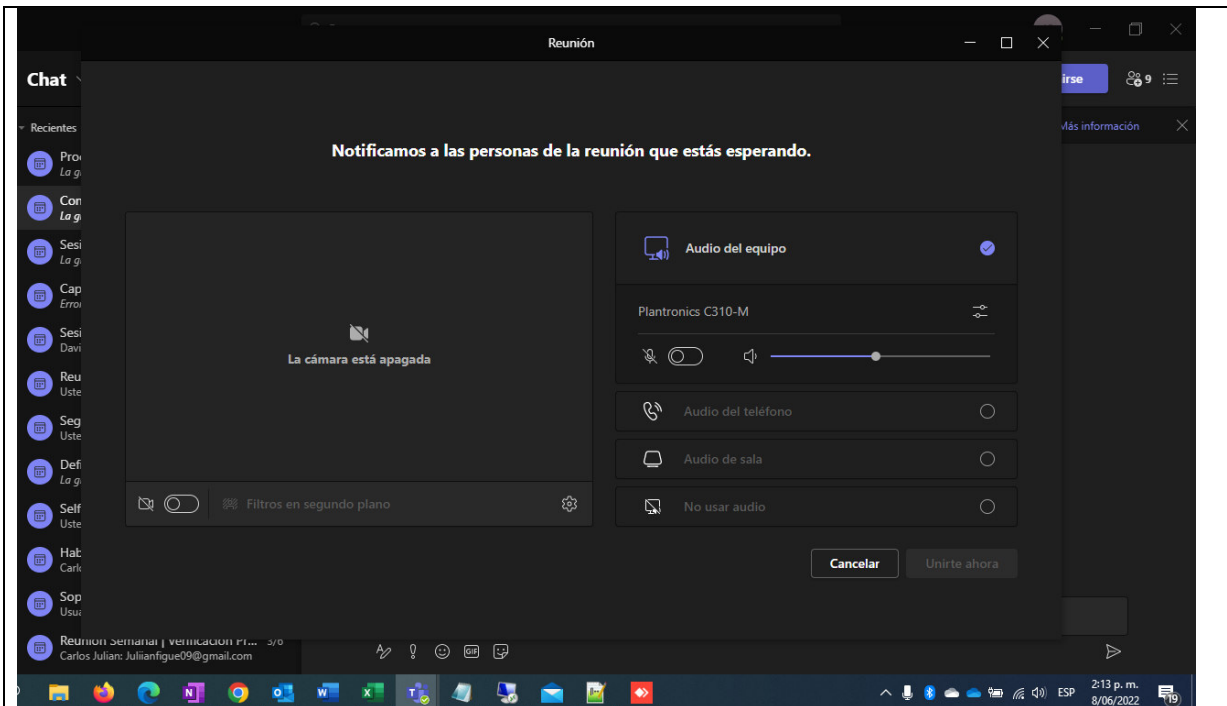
Chat

Recientes

Proc
La g

Con
La g

Sesi
La g

Cap
Error

Sesi
Davi

Reu
Uste

Seg
Uste

Defi
La g

Self
Uste

Hab
Carlo

Sop
Usua

Reunión Semanal | Verificación Pr... 3/6
Carlos Julian: Julianfigue09@gmail.com

irse

9

Más información

Reunión

Notificamos a las personas de la reunión que estás esperando.

La cámara está apagada

Filtros en segundo plano

Audio del equipo

Plantronics C310-M

Audio del teléfono

Audio de sala

No usar audio

Cancelar

Unirte ahora

ESP

2:13 p. m.
8/06/2022

19